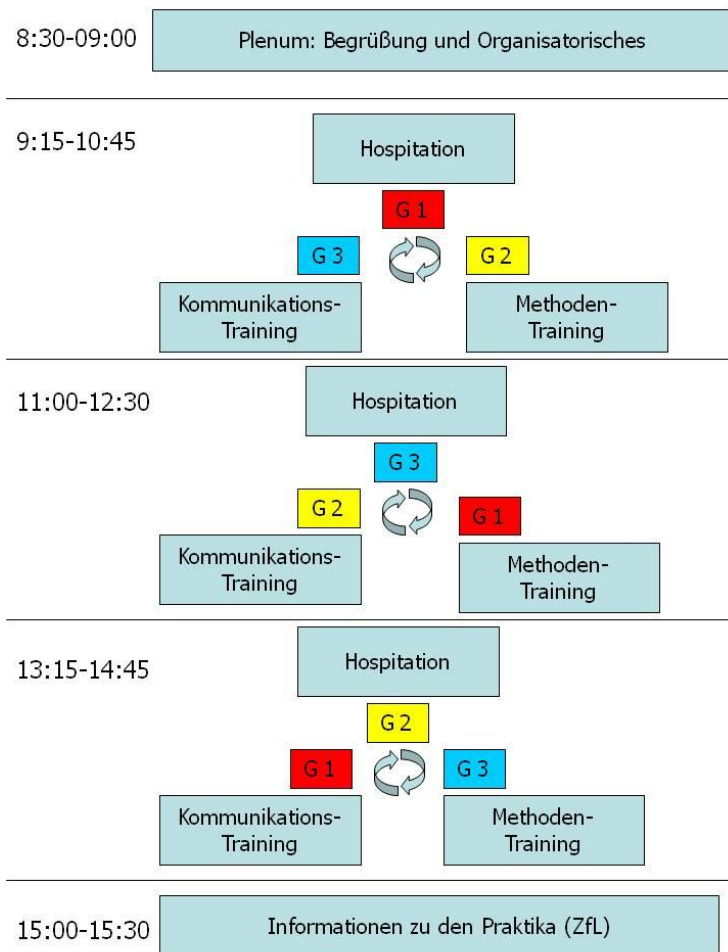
8:30-09:00

Plenum: Begrüßung und Organisatorisches

9:15-10:45

Hospitation

G 1

G 3

G 2

Kommunikations-Training

Methoden-Training

11:00-12:30

Hospitation

G 3

G 2

G 1

Kommunikations-Training

Methoden-Training

13:15-14:45

Hospitation

G 2

G 1

G 3

Kommunikations-Training

Methoden-Training

15:00-15:30

Informationen zu den Praktika (ZfL)